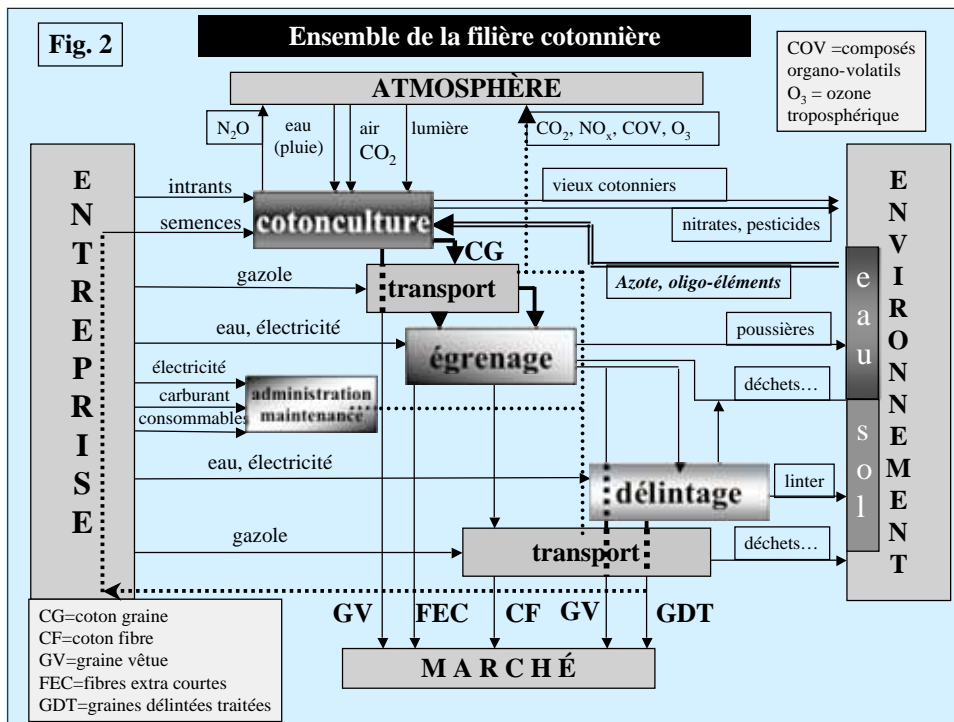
Fig. 2

Ensemble de la filière cotonnière

COV =composés organo-volatils
$O_3$ = ozone troposphérique

ATMOSPHÈRE

$N_2O$
eau (pluie)
air $CO_2$
lumière
$CO_2$, $NO_x$, COV, $O_3$

ENTREPRISE

ENVIRONNEMENT

intrants
semences
cotonculture
vieux cotonniers
nitrates, pesticides
CG
gazole
transport
Azote, oligo-éléments
eau sol
eau, électricité
égrenage
poussières
électricité
carburant
consommables
administration maintenance
déchets…
eau, électricité
délintage
linter
gazole
transport
déchets…

GV FEC CF GV GDT

MARCHÉ

CG=coton graine
CF=coton fibre
GV=graine vêtue
FEC=fibres extra courtes
GDT=graines délintées traitées